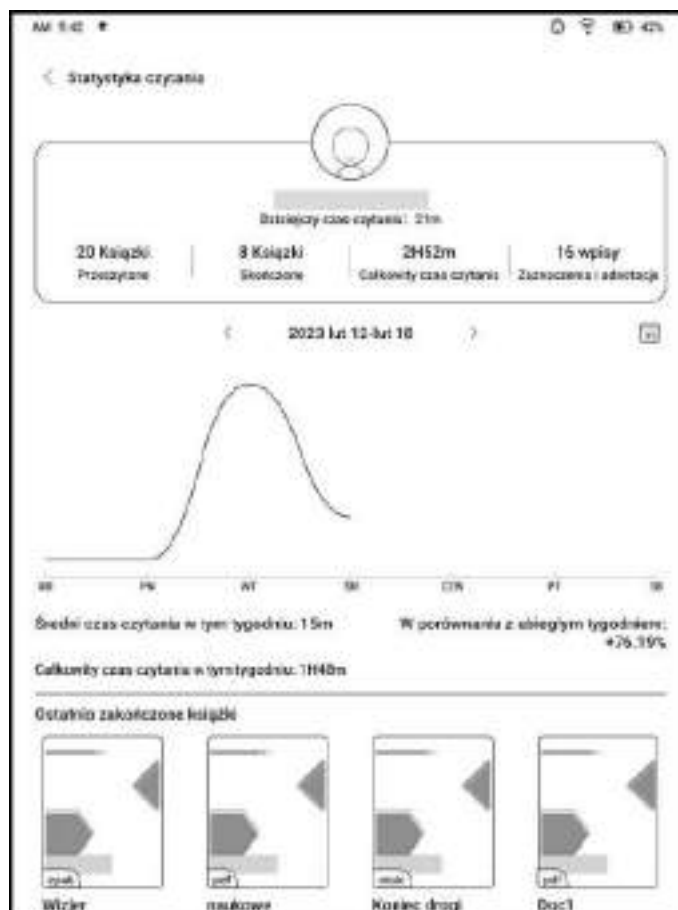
AM 5:42

Statystyka czytania

Dzisiejszy czas czytania: 31m

20 Książki
Przeczytane

8 Książki
Skończone

2H52m
Całkowity czas czytania

15 wpisy
Zaznaczenia i adnotacje

2023 lut 12-lut 18

ND PN WT ŚR CZW PT SB

Średni czas czytania w tym tygodniu: 15m

W porównaniu z ubiegłym tygodniem: +76.39%

Całkowity czas czytania w tym tygodniu: 1H48m

Ostatnio zakończone książki

epub
Wizier

pdf
naukowe

mobi
Koniec drogi

pdf
Doc1